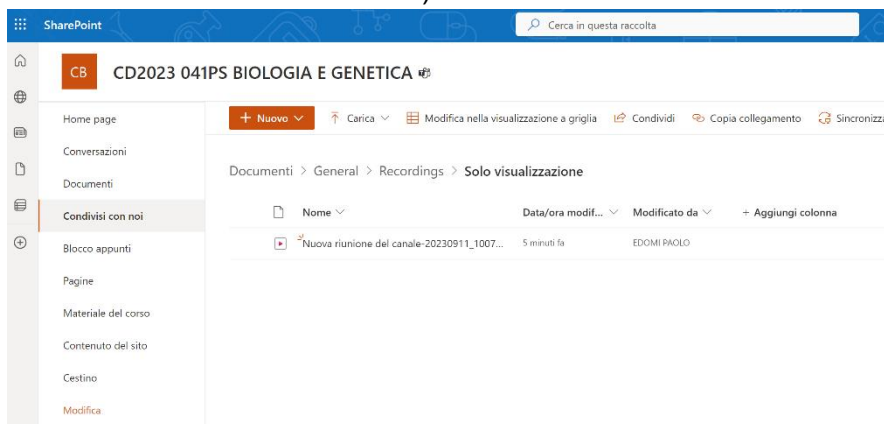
SharePoint

Cerca in questa raccolta

CB

CD2023 041PS BIOLOGIA E GENETICA

Home page

Conversazioni

Documenti

Condivisi con noi

Blocco appunti

Pagine

Materiale del corso

Contenuto del sito

Cestino

Modifica

+ Nuovo

Carica

Modifica nella visualizzazione a griglia

Condividi

Copia collegamento

Sincronizza

Documenti > General > Recordings > Solo visualizzazione

| Nome | Data/ora modif... | Modificato da | + Aggiungi colonna |
|---|---|---|---|
| Nuova riunione del canale-20230911_1007... | 5 minuti fa | EDOMI PAOLO | |